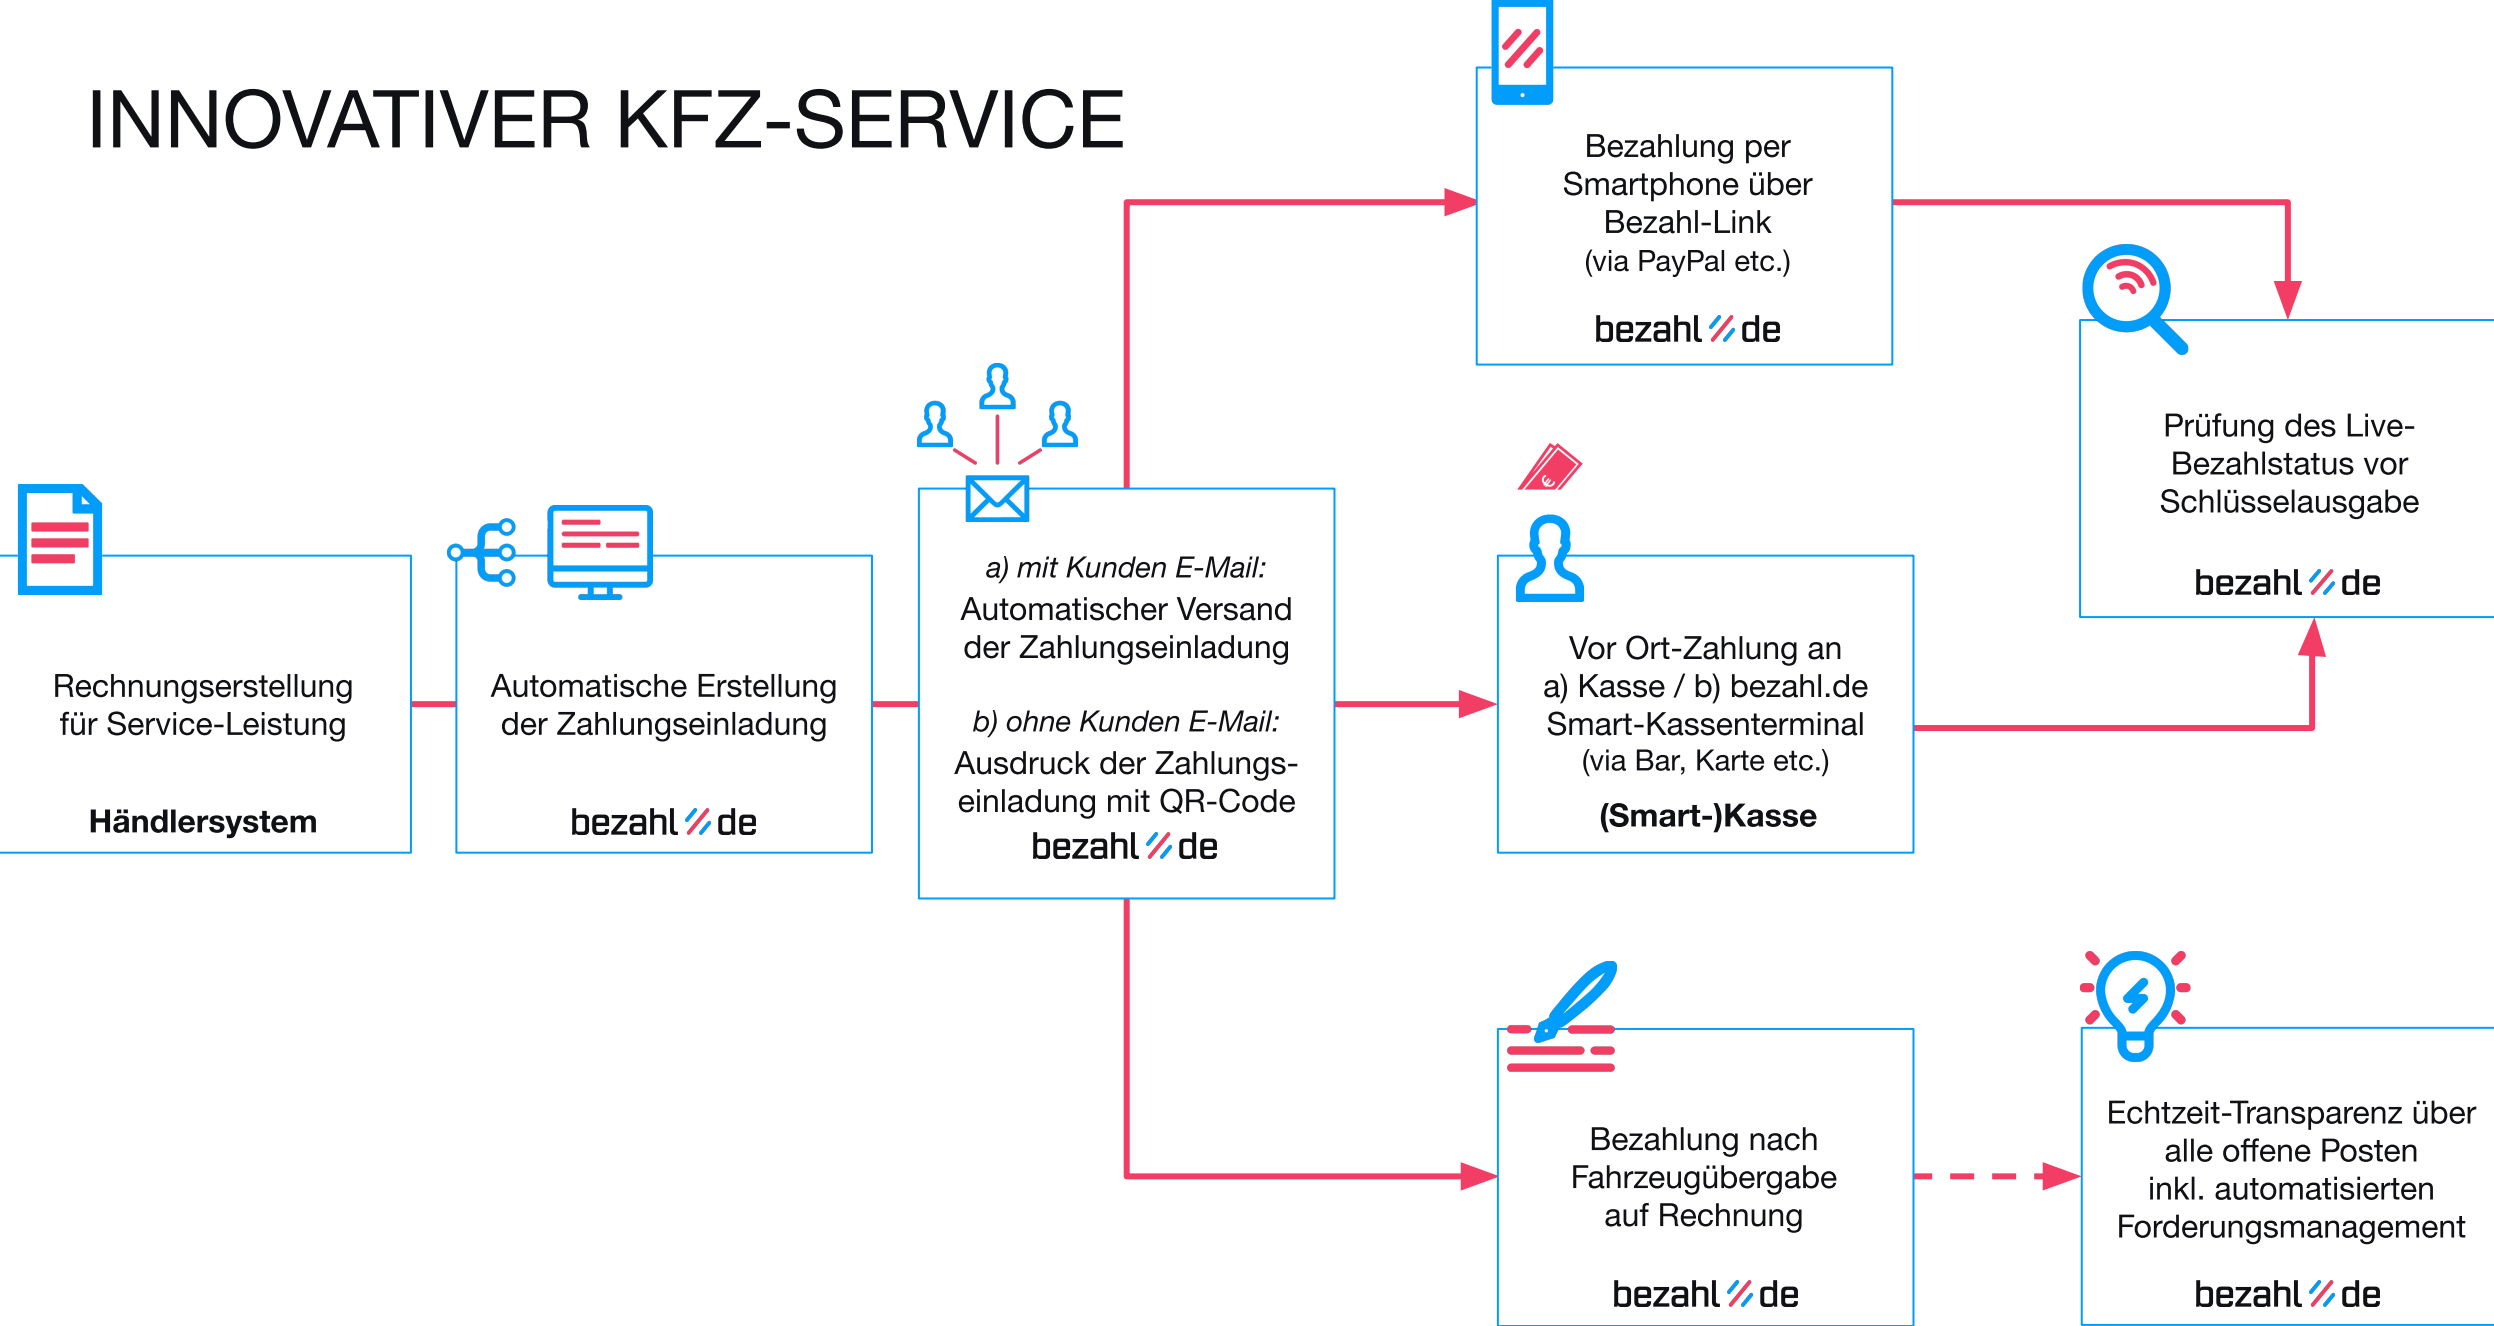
INNOVATIVER KFZ-SERVICE

Rechnungserstellung für Service-Leistung

Händlersystem

Automatische Erstellung der Zahlungseinladung

bezahl.de

a) mit Kunden E-Mail: Automatischer Versand der Zahlungseinladung

b) ohne Kunden E-Mail: Ausdruck der Zahlungseinladung mit QR-Code

bezahl.de

Bezahlung per Smartphone über Bezahl-Link (via PayPal etc.)

bezahl.de

Vor Ort-Zahlung an a) Kasse / b) bezahl.de Smart-Kassenterminal (via Bar, Karte etc.)

(Smart-)Kasse

Prüfung des Live-Bezahlstatus vor Schlüsselausgabe

bezahl.de

Bezahlung nach Fahrzeugübergabe auf Rechnung

bezahl.de

Echtzeit-Transparenz über alle offene Posten inkl. automatisierten Forderungsmanagement

bezahl.de